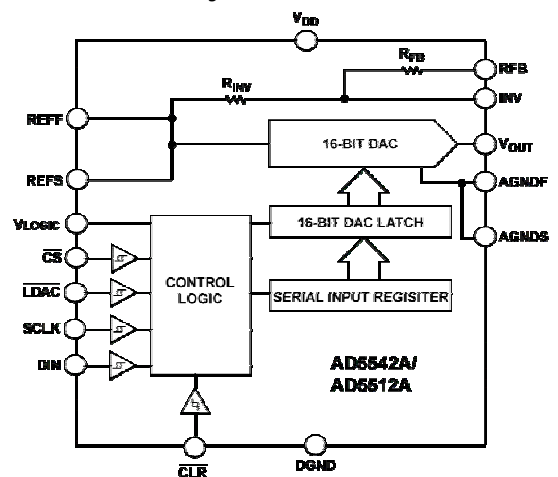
$V_{DD}$

$R_{FB}$

RFB

$R_{INV}$

INV

REFF

16-BIT DAC

$V_{OUT}$

REFS

AGNDF

AGNDS

$V_{LOGIC}$

16-BIT DAC LATCH

$\overline{CS}$

CONTROL LOGIC

$\overline{LDAC}$

SERIAL INPUT REGISITER

SCLK

DIN

AD5542A/ AD5512A

$\overline{CLR}$

DGND